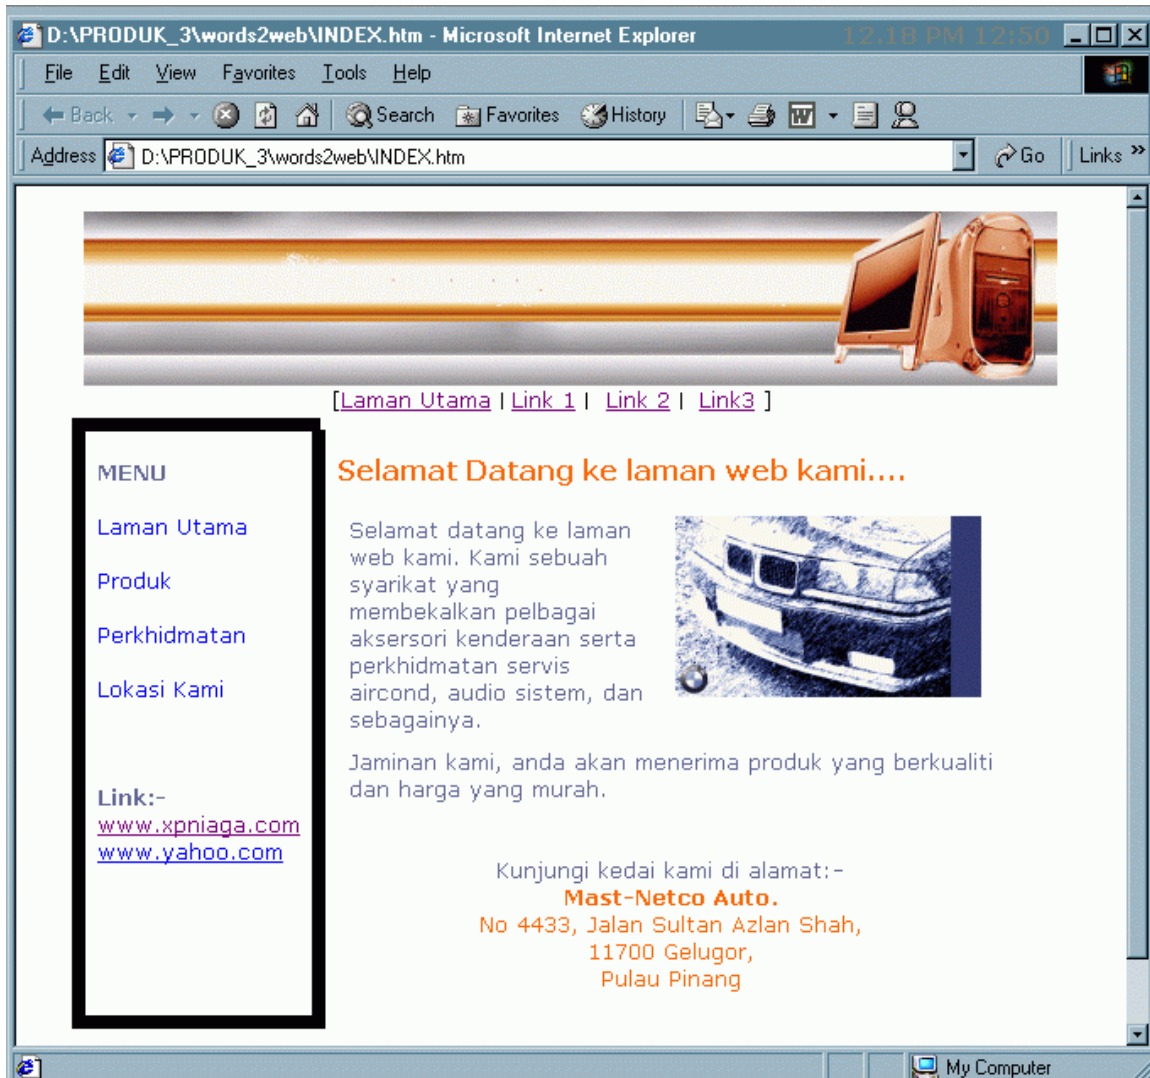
D:\PRODUK_3\words2web\INDEX.htm - Microsoft Internet Explorer

File Edit View Favorites Tools Help

Back Search Favorites History

Address D:\PRODUK_3\words2web\INDEX.htm Go Links »

[Laman Utama | Link 1 | Link 2 | Link3 ]

MENU

Laman Utama

Produk

Perkhidmatan

Lokasi Kami

Link:-
www.xpniaga.com
www.yahoo.com

Selamat Datang ke laman web kami....

Selamat datang ke laman web kami. Kami sebuah syarikat yang membekalkan pelbagai aksersori kenderaan serta perkhidmatan servis aircond, audio sistem, dan sebagainya.

Jaminan kami, anda akan menerima produk yang berkualiti dan harga yang murah.

Kunjungi kedai kami di alamat:-
Mast-Netco Auto.
No 4433, Jalan Sultan Azlan Shah,
11700 Gelugor,
Pulau Pinang

My Computer